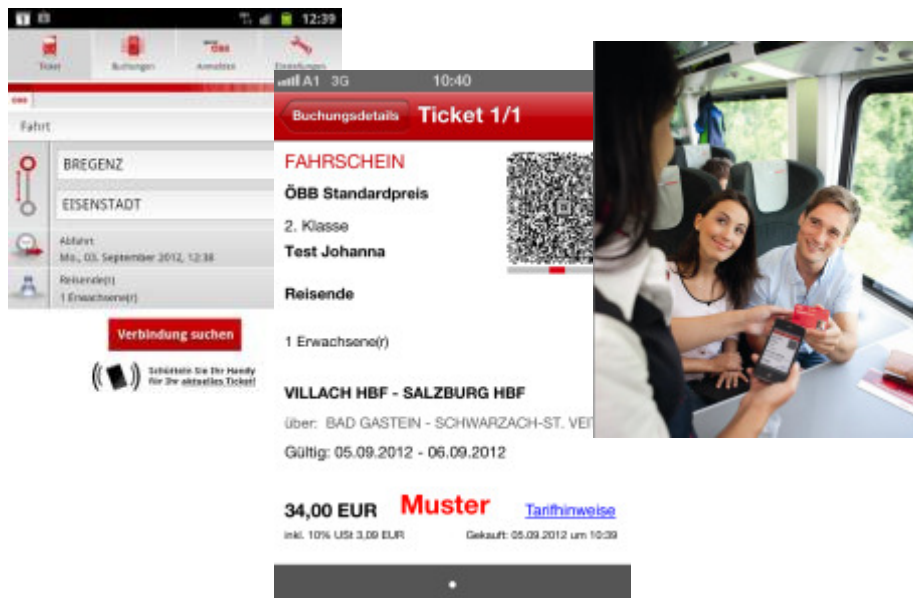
12:39

Ticket Buchungen Anmelden Einstellungen

ÖBB

Fahrt

BREGENZ

EISENSTADT

Abfahrt
Mo., 03. September 2012, 12:38

Reisende(r)
1 Erwachsene(r)

Verbindung suchen

Schütteln Sie Ihr Handy für Ihr aktuelles Ticket!

A1 3G 10:40

Buchungsdetails Ticket 1/1

FAHRSCHEIN

ÖBB Standardpreis

2. Klasse

Test Johanna

Reisende

1 Erwachsene(r)

VILLACH HBF - SALZBURG HBF

über: BAD GASTEIN - SCHWARZACH-ST. VEIT

Gültig: 05.09.2012 - 06.09.2012

34,00 EUR Muster Tarifhinweise

inkl. 10% USt 3,09 EUR Gekauft: 05.09.2012 um 10:39